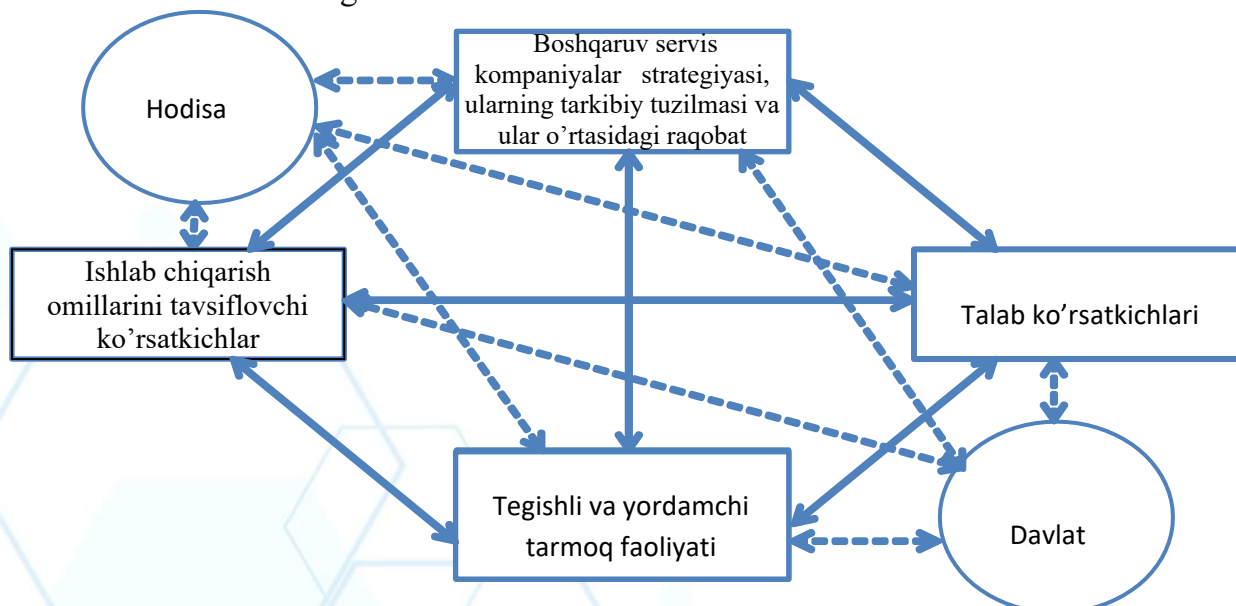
Hodisa

Boshqaruv servis kompaniyalar strategiyasi, ularning tarkibiy tuzilmasi va ular o'rtasidagi raqobat

Ishlab chiqarish omillarini tavsiflovchi ko'rsatkichlar

Talab ko'rsatkichlari

Tegishli va yordamchi tarmoq faoliyati

Davlat